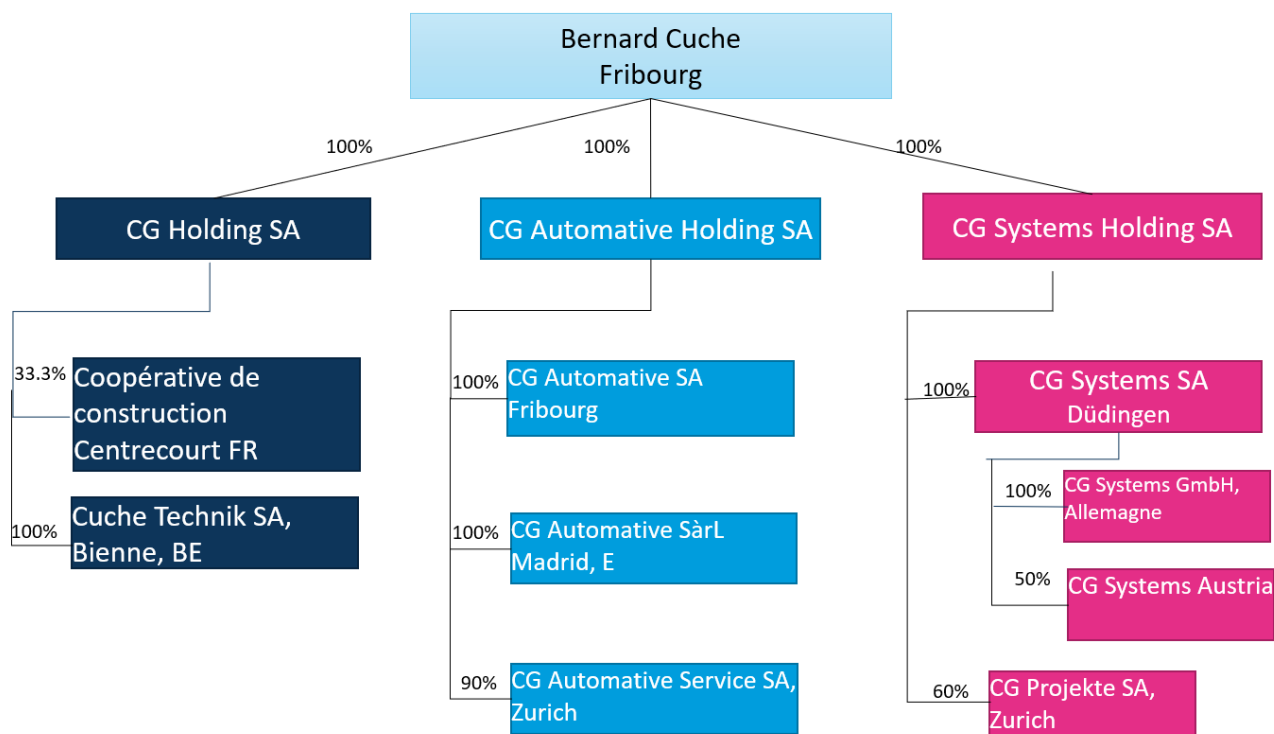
Bernard Cuche
Fribourg

100%

100%

100%

CG Holding SA

CG Automative Holding SA

CG Systems Holding SA

33.3%

Coopérative de construction Centrecourt FR

100%

Cuche Technik SA, Bienne, BE

100%

CG Automative SA Fribourg

100%

CG Automative SàrL Madrid, E

90%

CG Automative Service SA, Zurich

100%

CG Systems SA Düdingen

100%

CG Systems GmbH, Allemagne

50%

CG Systems Austria

60%

CG Projekte SA, Zurich